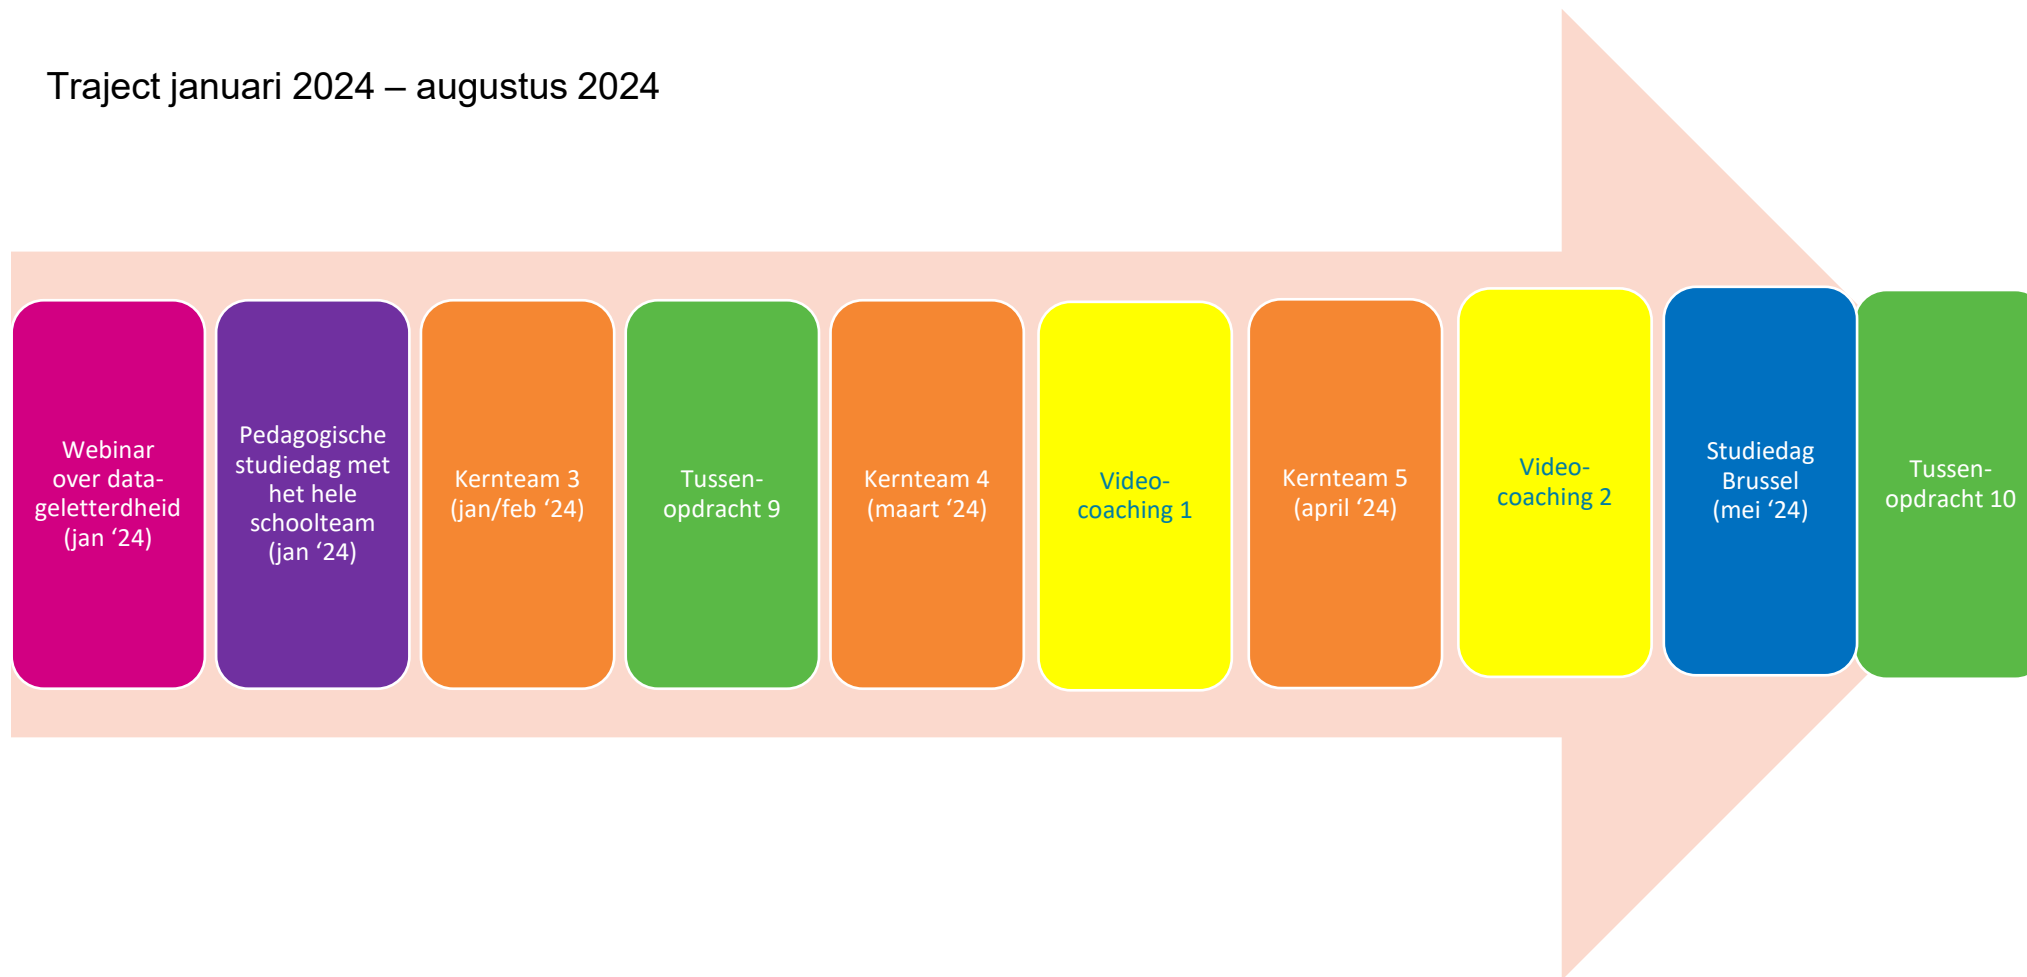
Traject januari 2024 – augustus 2024

Webinar over datageletterdheid (jan ‘24)

Pedagogische studiedag met het hele schoolteam (jan ‘24)

Kernteam 3 (jan/feb ‘24)

Tussenopdracht 9

Kernteam 4 (maart ‘24)

Videocoaching 1

Kernteam 5 (april ‘24)

Videocoaching 2

Studiedag Brussel (mei ‘24)

Tussenopdracht 10